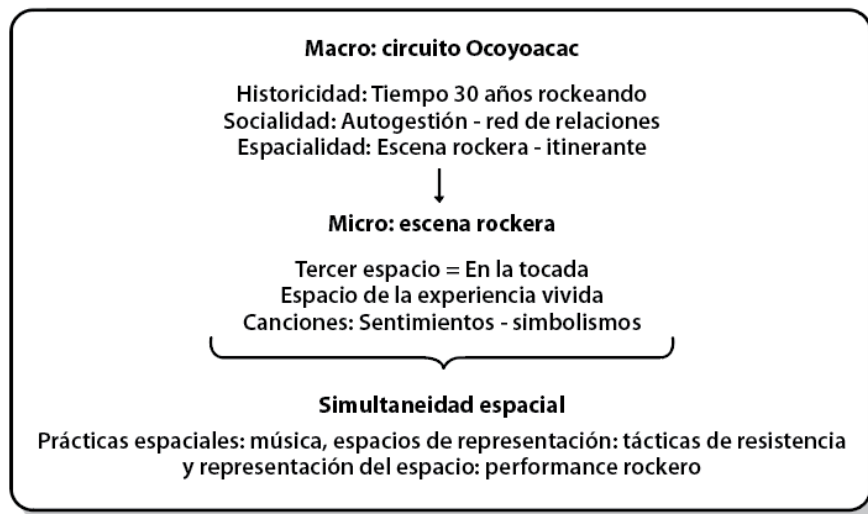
Macro: circuito Ocoyoacac

Historicidad: Tiempo 30 años rockeando
Socialidad: Autogestión - red de relaciones
Espacialidad: Escena rockera - itinerante

Micro: escena rockera

Tercer espacio = En la tocada
Espacio de la experiencia vivida
Canciones: Sentimientos - simbolismos

Simultaneidad espacial

Prácticas espaciales: música, espacios de representación: tácticas de resistencia y representación del espacio: performance rockero